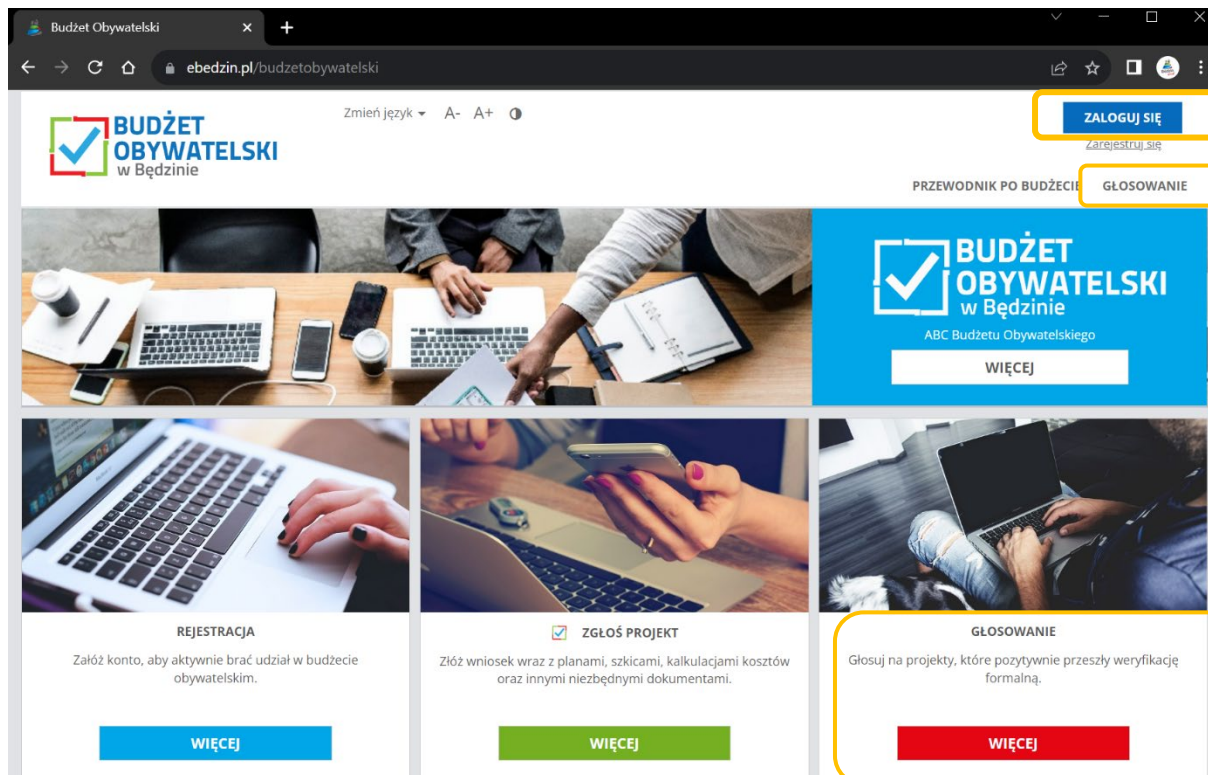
Budżet Obywatelski

ebedzin.pl/budzetobywatelski

BUDŻET OBYWATELSKI w Będzinie

Zmień język A- A+

ZALOGUJ SIĘ

Zarejestruj się

PRZEWODNIK PO BUDŻECIE GŁOSOWANIE

BUDŻET OBYWATELSKI w Będzinie

ABC Budżetu Obywatelskiego

WIĘCEJ

REJESTRACJA

Załóż konto, aby aktywnie brać udział w budżecie obywatelskim.

WIĘCEJ

ZGŁOŚ PROJEKT

Złóż wniosek wraz z planami, szkicami, kalkulacjami kosztów oraz innymi niezbędnymi dokumentami.

WIĘCEJ

GŁOSOWANIE

Głosuj na projekty, które pozytywnie przeszły weryfikację formalną.

WIĘCEJ